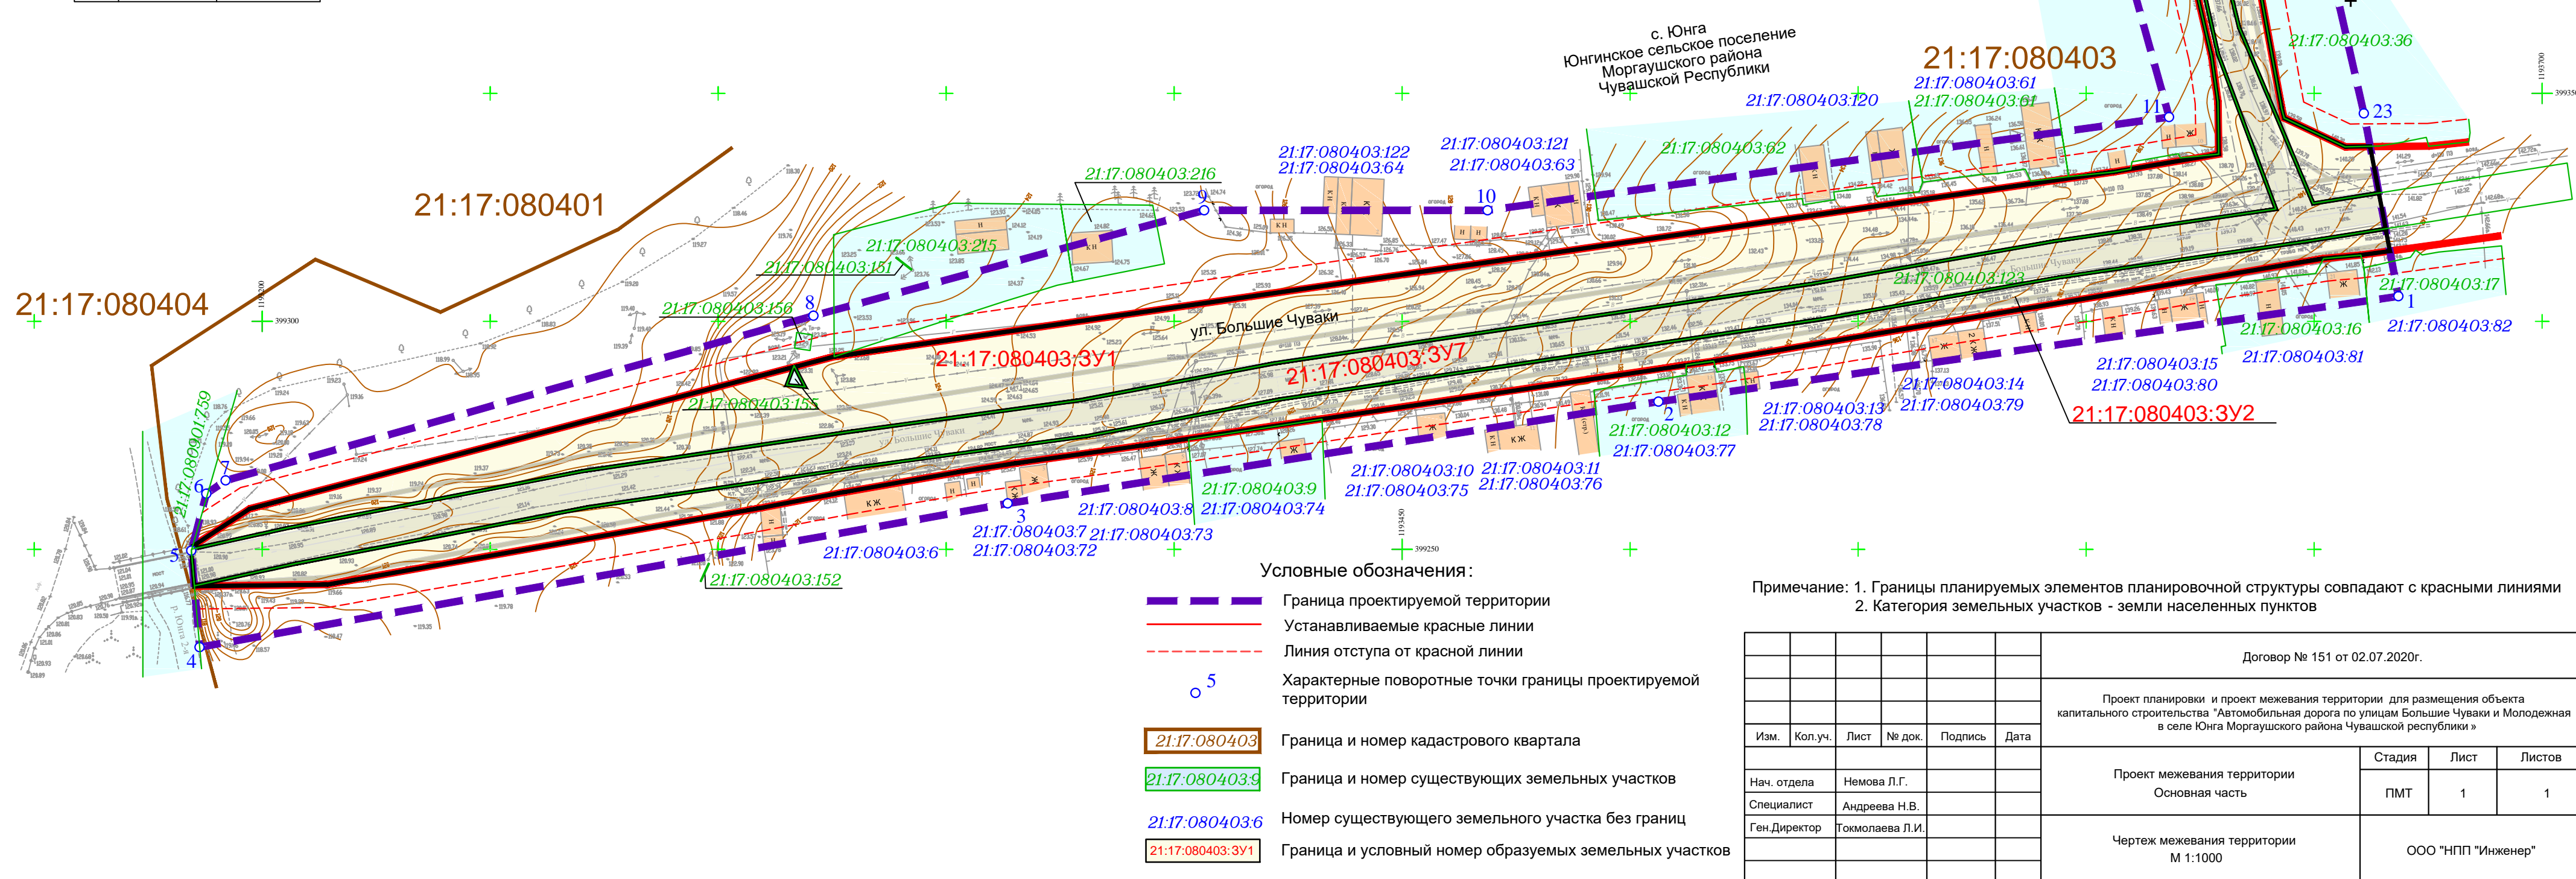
с. Юнга
Юнгинское сельское поселение
Моргаушского района
Чувашской Республики

21:17:080403
21:17:080401
21:17:080404

21:17:080403:36
21:17:080403:61
21:17:080403:61
21:17:080403:120
21:17:080403:62
21:17:080403:121
21:17:080403:63
21:17:080403:122
21:17:080403:64
21:17:080403:216
21:17:080403:215
21:17:080403:151
21:17:080403:156
21:17:080403:155
21:17:080401:759
21:17:080403:123
21:17:080403:17
21:17:080403:82
21:17:080403:16
21:17:080403:81
21:17:080403:15
21:17:080403:80
21:17:080403:14
21:17:080403:79
21:17:080403:13
21:17:080403:78
21:17:080403:12
21:17:080403:77
21:17:080403:10
21:17:080403:75
21:17:080403:11
21:17:080403:76
21:17:080403:9
21:17:080403:74
21:17:080403:8
21:17:080403:73
21:17:080403:7
21:17:080403:72
21:17:080403:6
21:17:080403:152

21:17:080403:ЗУ1
21:17:080403:ЗУ7
21:17:080403:ЗУ2

ул. Большие Чуваки
р. Юнга

1 2 3 4 5 6 7 8 9 10 11 23

399300
399250
399350

Условные обозначения:
Граница проектируемой территории
Устанавливаемые красные линии
Линия отступа от красной линии
5 Характерные поворотные точки границы проектируемой территории
21:17:080403 Граница и номер кадастрового квартала
21:17:080403:9 Граница и номер существующих земельных участков
21:17:080403:6 Номер существующего земельного участка без границ
21:17:080403:ЗУ1 Граница и условный номер образуемых земельных участков

Примечание: 1. Границы планируемых элементов планировочной структуры совпадают с красными линиями
2. Категория земельных участков - земли населенных пунктов

| Изм. | Кол.уч. | Лист | № док. | Подпись | Дата |
|---|---|---|---|---|---|
| Нач. отдела | | Немова Л.Г. | | | |
| Специалист | | Андреева Н.В. | | | |
| Ген.Директор | | Токмолаева Л.И. | | | |

Договор № 151 от 02.07.2020г.

Проект планировки и проект межевания территории для размещения объекта капитального строительства "Автомобильная дорога по улицам Большие Чуваки и Молодежная в селе Юнга Моргаушского района Чувашской республики »

Проект межевания территории
Основная часть

| Стадия | Лист | Листов |
|---|---|---|
| ПМТ | 1 | 1 |

Чертеж межевания территории
М 1:1000

ООО "НПП "Инженер"